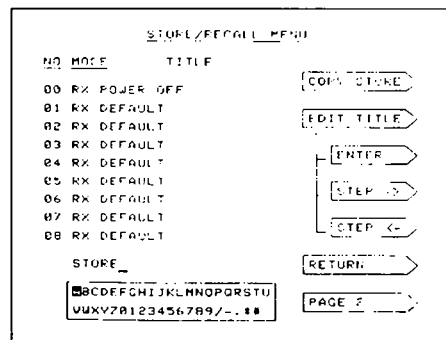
STORE/RECALL MENU

NO MODE TITLE

00 RX POWER OFF
01 RX DEFAULT
02 RX DEFAULT
03 RX DEFAULT
04 RX DEFAULT
05 RX DEFAULT
06 RX DEFAULT
07 RX DEFAULT
08 RX DEFAULT

STORE_

ABCDEFGHIJKLMNOPQRSTU
VWXYZ0123456789/-.*#

COPY STORE

EDIT TITLE

ENTER

STEP ->

STEP <-

RETURN

PAGE 2